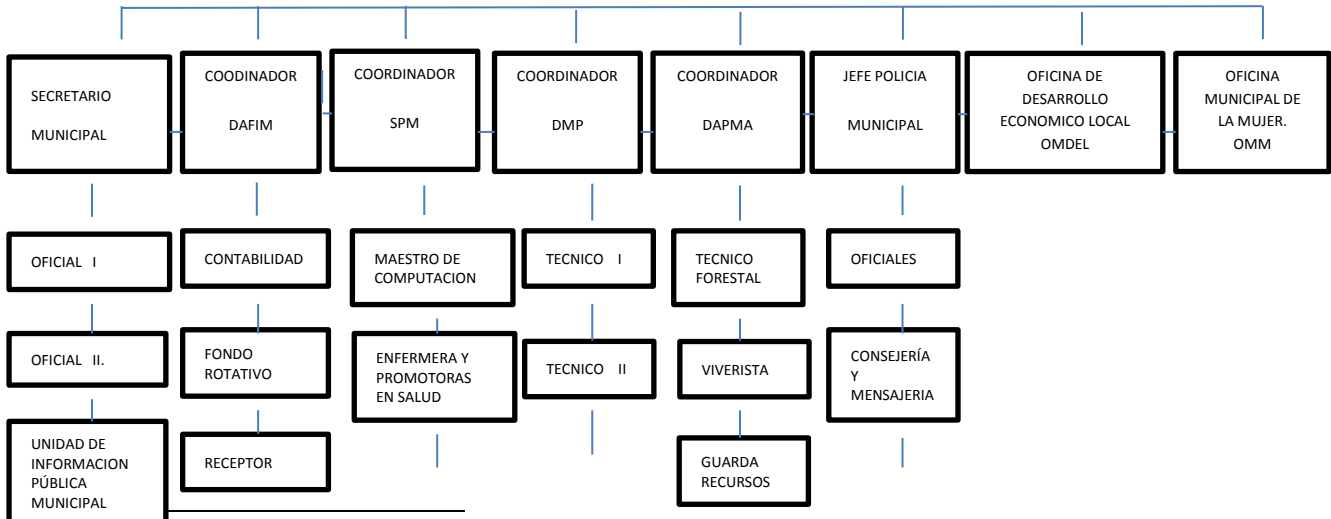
SECRETARIO

MUNICIPAL

COODINADOR

DAFIM

COORDINADOR

SPM

COORDINADOR

DMP

COORDINADOR

DAPMA

JEFE POLICIA

MUNICIPAL

OFICINA DE DESARROLLO ECONOMICO LOCAL OMDEL

OFICINA MUNICIPAL DE LA MUJER. OMM

OFICIAL I

OFICIAL II.

UNIDAD DE INFORMACION PÚBLICA MUNICIPAL

CONTABILIDAD

FONDO ROTATIVO

RECEPTOR

MAESTRO DE COMPUTACION

ENFERMERA Y PROMOTORAS EN SALUD

TECNICO I

TECNICO II

TECNICO FORESTAL

VIVERISTA

GUARDA RECURSOS

OFICIALES

CONSEJERÍA Y MENSAJERIA